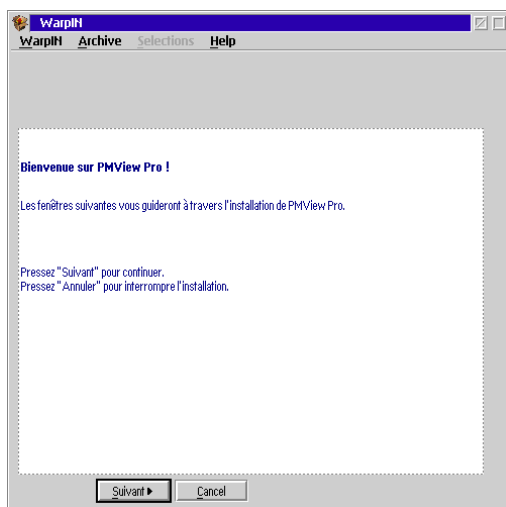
WarpIN

WarpIN Archive Selections Help

Bienvenue sur PMView Pro !

Les fenêtres suivantes vous guideront à travers l'installation de PMView Pro.

Pressez "Suivant" pour continuer.
Pressez "Annuler" pour interrompre l'installation.

Suivant ▸ Cancel